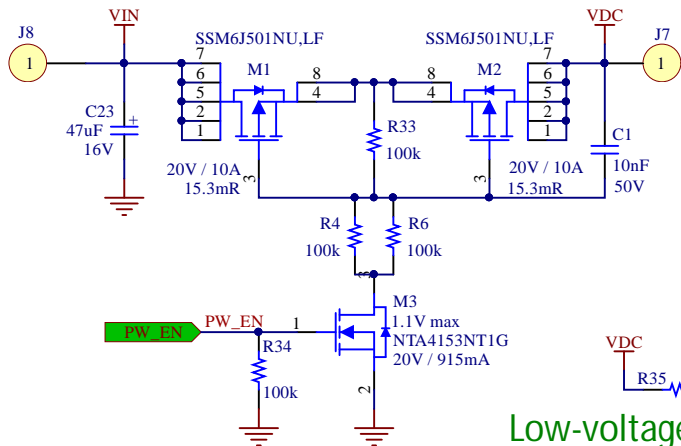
J8
1
VIN
SSM6J501NU,LF
7
6
5
2
1
M1
8
4
C23
47uF
16V
+
20V / 10A
15.3mR
3
R33
100k
SSM6J501NU,LF
8
4
M2
7
6
5
2
1
VDC
J7
1
C1
10nF
50V
20V / 10A
15.3mR
3
R4
100k
R6
100k
PW_EN
PW_EN
1
R34
100k
M3
1.1V max
NTA4153NT1G
20V / 915mA
2
VDC
R35
Low-voltage